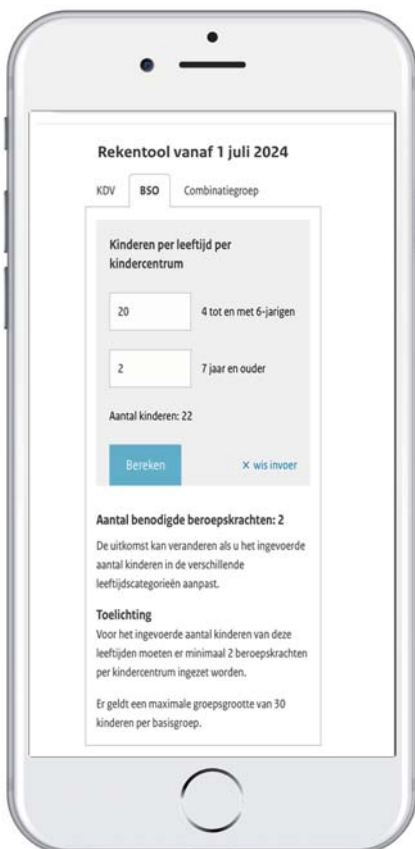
Rekentool vanaf 1 juli 2024

KDV

BSO

Combinatiegroep

Kinderen per leeftijd per kindercentrum

20

4 tot en met 6-jarigen

2

7 jaar en ouder

Aantal kinderen: 22

Bereken

× wis invoer

Aantal benodigde beroepskrachten: 2

De uitkomst kan veranderen als u het ingevoerde aantal kinderen in de verschillende leeftijdscategorieën aanpast.

Toelichting

Voor het ingevoerde aantal kinderen van deze leeftijden moeten er minimaal 2 beroepskrachten per kindercentrum ingezet worden.

Er geldt een maximale groepsgrootte van 30 kinderen per basisgroep.